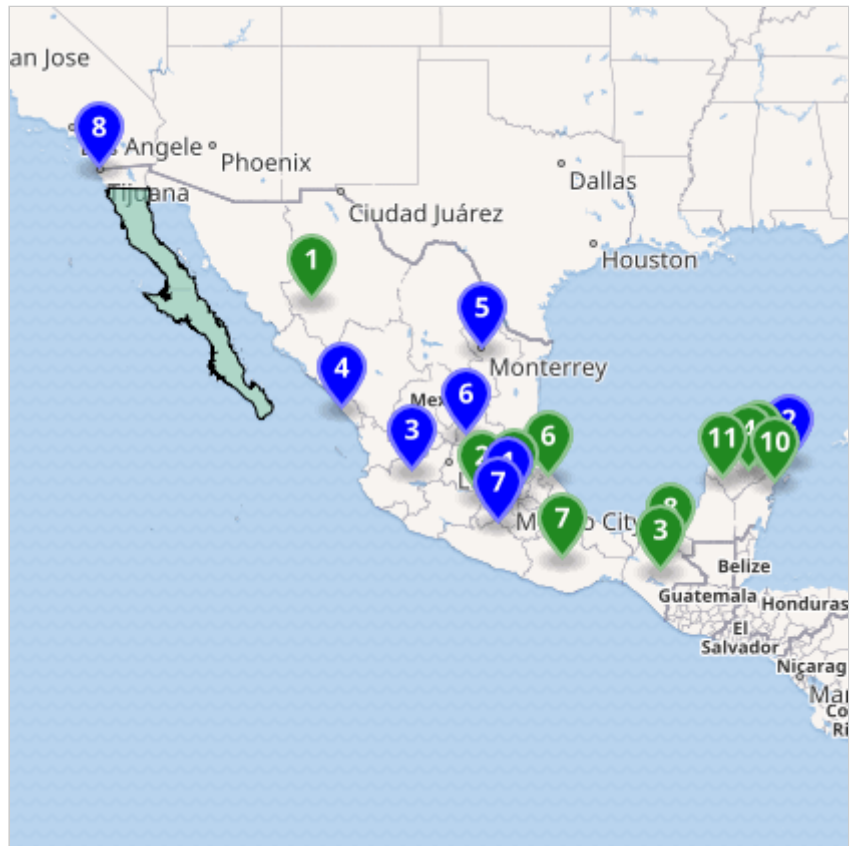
an Jose

8

Angele

Phoenix

Tijuana

Dallas

Ciudad Juárez

1

Houston

5

Monterrey

4

6

Mex

3

2

1

6

7

11

4

2

10

7

M

o City

8

3

Belize

Guatemala

Honduras

El Salvador

Nicarag

Ma

Co

Ri